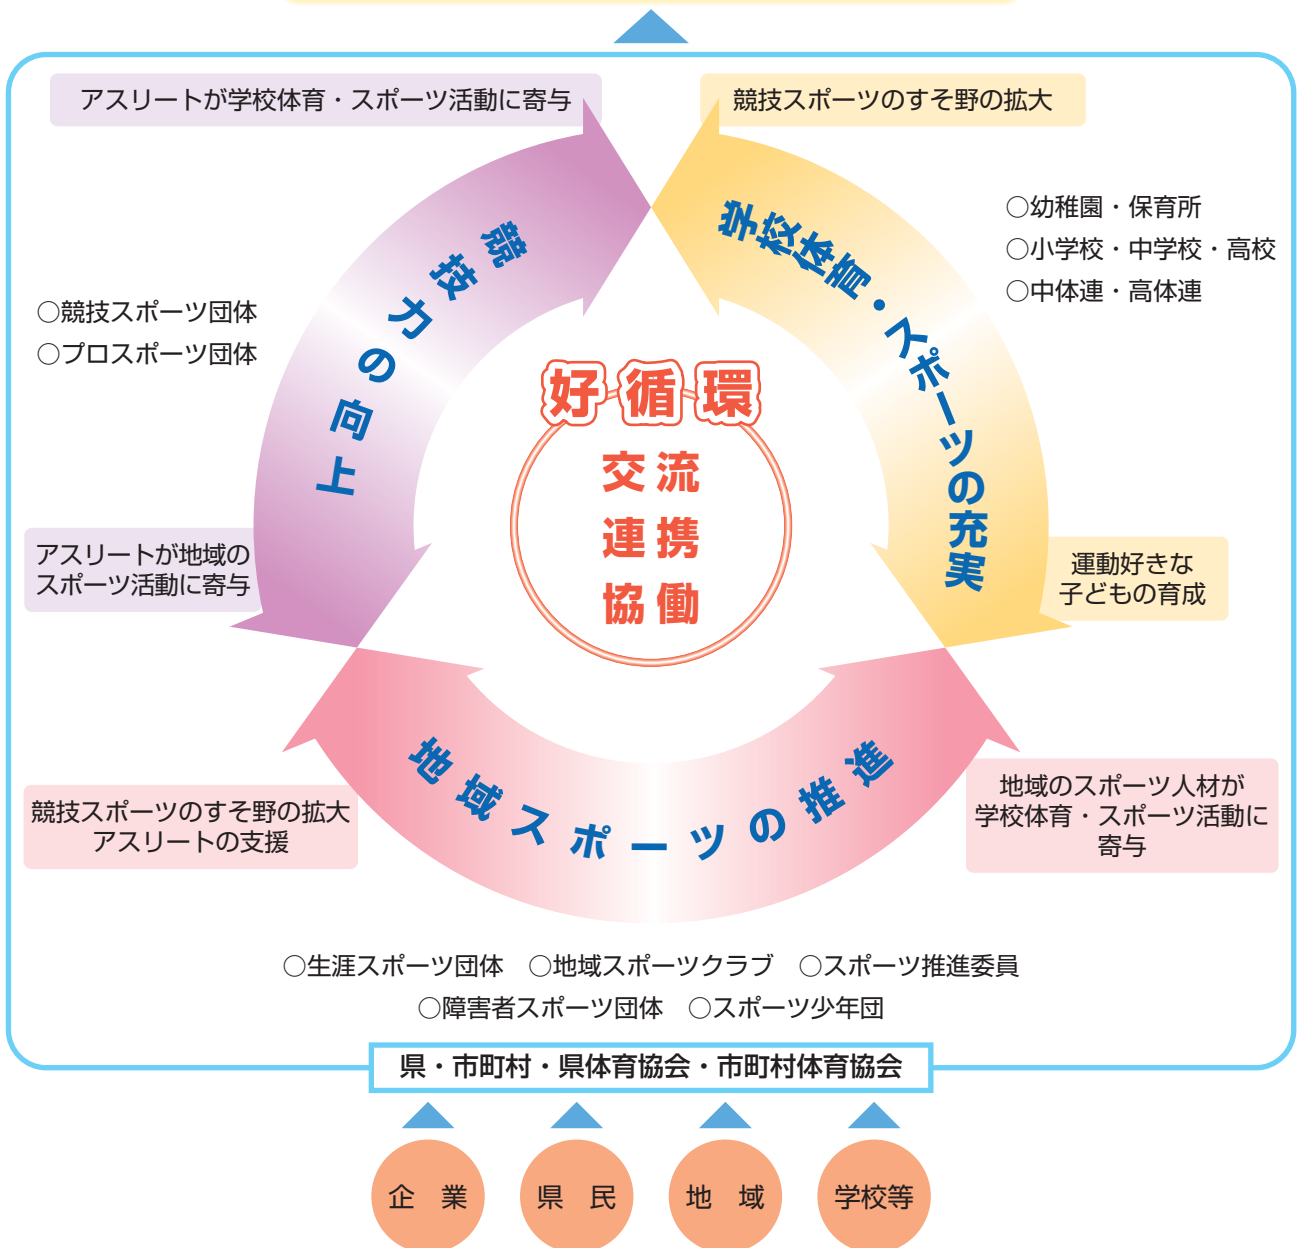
アスリートが学校体育・スポーツ活動に寄与

競技スポーツのすそ野の拡大

○幼稚園・保育所
○小学校・中学校・高校
○中体連・高体連

○競技スポーツ団体
○プロスポーツ団体

競技力の向上

学校体育・スポーツの充実

好循環

交流
連携
協働

アスリートが地域のスポーツ活動に寄与

運動好きな子どもの育成

地域スポーツの推進

競技スポーツのすそ野の拡大
アスリートの支援

地域のスポーツ人材が学校体育・スポーツ活動に寄与

○生涯スポーツ団体　○地域スポーツクラブ　○スポーツ推進委員
○障害者スポーツ団体　○スポーツ少年団

県・市町村・県体育協会・市町村体育協会

企業
県民
地域
学校等